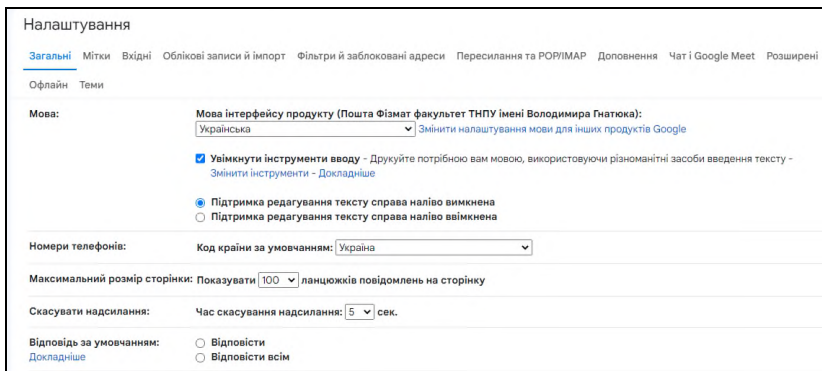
Налаштування

Загальні Мітки Вхідні Облікові записи й імпорт Фільтри й заблоковані адреси Пересилання та POP/IMAP Доповнення Чат і Google Meet Розширені

Офлайн Теми

Мова:

Мова інтерфейсу продукту (Пошта Фізмат факультет ТНПУ імені Володимира Гнатюка):

Українська

Змінити налаштування мови для інших продуктів Google

Увімкнути інструменти вводу - Друкуйте потрібною вам мовою, використовуючи різноманітні засоби введення тексту - Змінити інструменти - Докладніше

Підтримка редагування тексту справа наліво вимкнена

Підтримка редагування тексту справа наліво ввімкнена

Номери телефонів:

Код країни за умовчанням: Україна

Максимальний розмір сторінки: Показувати 100 ланцюжків повідомлень на сторінку

Скасувати надсилання:

Час скасування надсилання: 5 сек.

Відповідь за умовчанням:
Докладніше

Відповісти

Відповісти всім